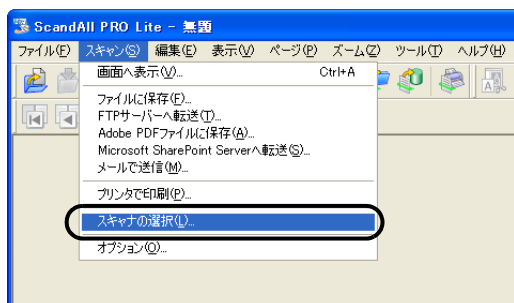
ScandAll PRO Lite - 無題

ファイル(F) スキャン(S) 編集(E) 表示(V) ページ(P) ズーム(Z) ツール(T) ヘルプ(H)

画面へ表示(V)... Ctrl+A
ファイルに保存(F)...
FTPサーバーへ転送(T)...
Adobe PDFファイルに保存(A)...
Microsoft SharePoint Serverへ転送(S)...
メールで送信(M)...
プリンタで印刷(P)...
スキャナの選択(L)...
オプション(O)...